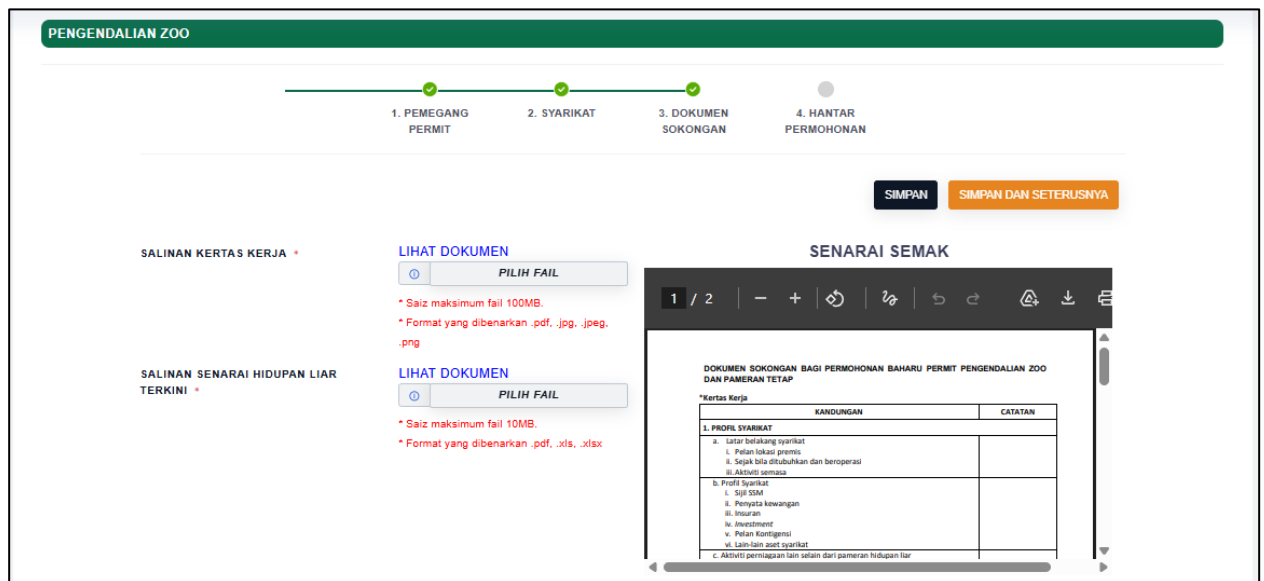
PENGENDALIAN ZOO

1. PEMEGANG PERMIT
2. SYARIKAT
3. DOKUMEN SOKONGAN
4. HANTAR PERMOHONAN

SIMPAN
SIMPAN DAN SETERUSNYA

SALINAN KERTAS KERJA *
LIHAT DOKUMEN
PILIH FAIL
* Saiz maksimum fail 100MB.
* Format yang dibenarkan .pdf, .jpg, .jpeg, .png

SALINAN SENARAI HIDUPAN LIAR TERKINI *
LIHAT DOKUMEN
PILIH FAIL
* Saiz maksimum fail 10MB.
* Format yang dibenarkan .pdf, .xls, .xlsx

SENARAI SEMAK

1 / 2

DOKUMEN SOKONGAN BAGI PERMOHONAN BAHARU PERMIT PENGENDALIAN ZOO DAN PAMERAN TETAP

*Kertas Kerja

| KANDUNGAN | CATATAN |
|---|---|
| 1. PROFIL SYARIKAT | |
| a. Latar belakang syarikat<br>i. Pelan lokasi premis<br>ii. Sejak bila ditubuhkan dan beroperasi<br>iii. Aktiviti semasa | |
| b. Profil Syarikat<br>i. Sijil SSM<br>ii. Penyata kewangan<br>iii. Insuran<br>iv. Investment<br>v. Pelan Kontigensi<br>vi. Lain-lain aset syarikat | |
| c. Aktiviti perniagaan lain selain dari pameran hidupan liar | |